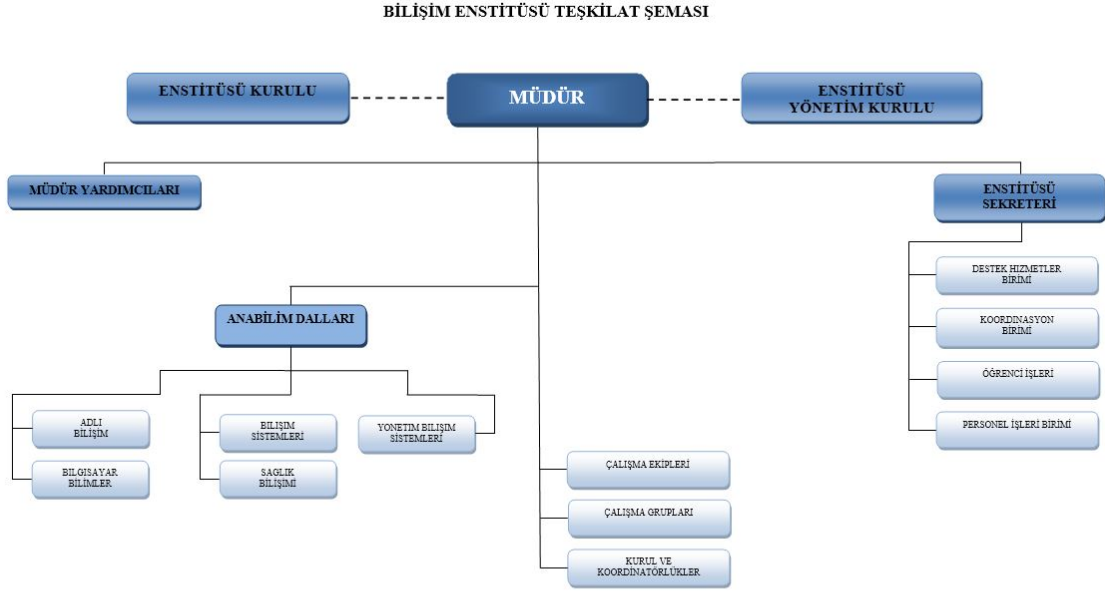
BİLİŞİM ENSTİTÜSÜ TEŞKİLAT ŞEMASI

ENSTİTÜSÜ KURULU

MÜDÜR

ENSTİTÜSÜ YÖNETİM KURULU

MÜDÜR YARDIMCILARI

ENSTİTÜSÜ SEKRETERİ

DESTEK HIZMETLER BİRİMİ

KOORDİNASYON BİRİMİ

ÖĞRENCİ İŞLERİ

PERSONEL İŞLERİ BİRİMİ

ANABİLİM DALLARI

ADLI BİLİŞİM

BILGISAYAR BİLİMLER

BILIŞIM SİSTEMLERİ

SAGLIK BİLİŞİMİ

YONETIM BILIŞIM SISTEMLERİ

ÇALIŞMA EKİPLERİ

ÇALIŞMA GRUPLARI

KURUL VE KOORDİNATÖRLÜKLER